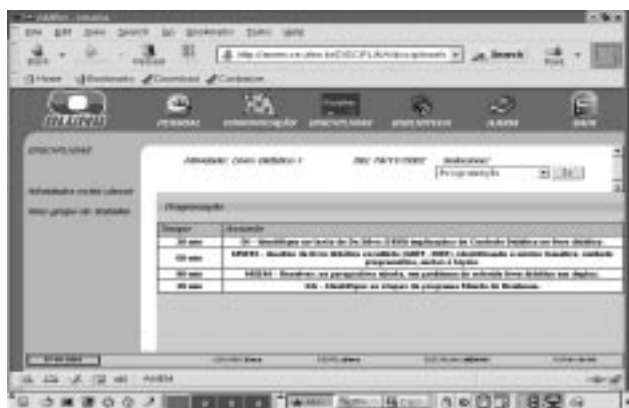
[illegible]

File Edit View Search Go Bookmarks Tasks Help

Back Forward Reload Stop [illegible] Search Print

Home Bookmarks Download Customize

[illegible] PESSOAL COMUNICAÇÃO DISCIPLINAS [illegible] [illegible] SAIR

DISCIPLINAS

Atividades extra classe

Meu grupo de trabalho

Atividade: Livro Didático 1 Data: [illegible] Selecione: Programação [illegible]

Programação

| Tempo | Assunto |
|---|---|
| 30 min | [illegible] |
| 60 min | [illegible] |
| 30 min | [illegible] |
| 30 min | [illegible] |

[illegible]